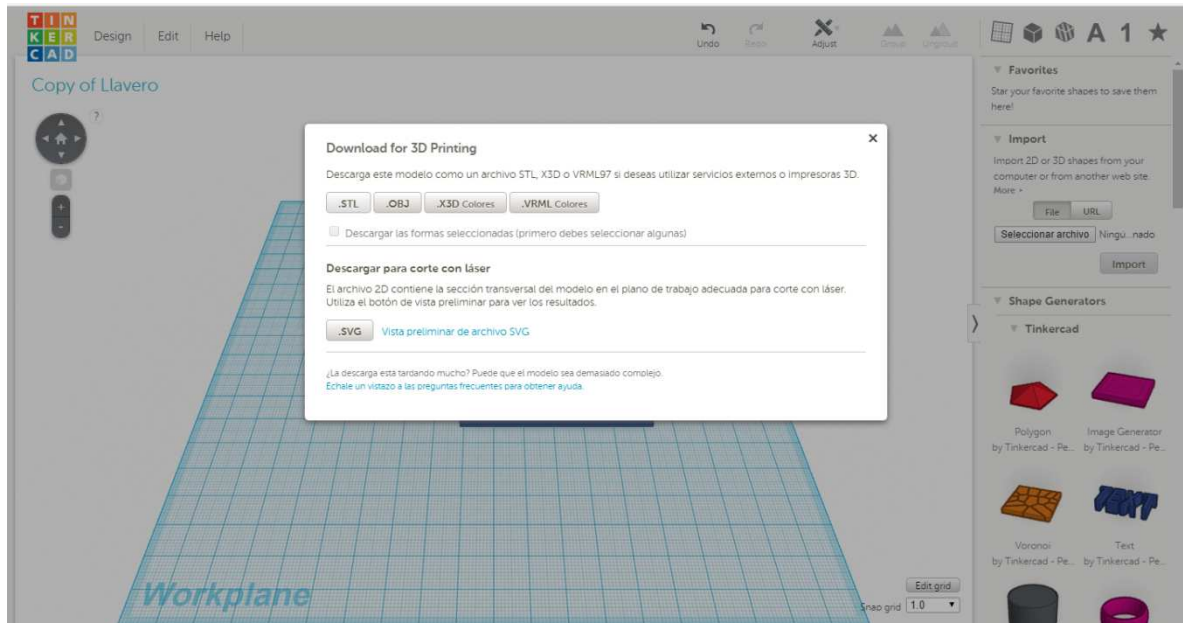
TIN KER CAD

Design Edit Help

Undo Redo Adjust Group Ungroup

A 1 ★

Copy of Llavero

?

Download for 3D Printing

×

Descarga este modelo como un archivo STL, X3D o VRML97 si deseas utilizar servicios externos o impresoras 3D.

.STL .OBJ .X3D Colores .VRML Colores

Descargar las formas seleccionadas (primero debes seleccionar algunas)

Descargar para corte con láser

El archivo 2D contiene la sección transversal del modelo en el plano de trabajo adecuada para corte con láser. Utiliza el botón de vista preliminar para ver los resultados.

.SVG Vista preliminar de archivo SVG

¿La descarga esta tardando mucho? Puede que el modelo sea demasiado complejo.
Échale un vistazo a las preguntas frecuentes para obtener ayuda.

Workplane

Edit grid

Snap grid 1.0

Favorites

Star your favorite shapes to save them here!

Import

Import 2D or 3D shapes from your computer or from another web site. More ›

File URL

Seleccionar archivo Ningú...nado

Import

Shape Generators

Tinkercad

Polygon by Tinkercad - Pe...

Image Generator by Tinkercad - Pe...

Voronoi by Tinkercad - Pe...

Text by Tinkercad - Pe...